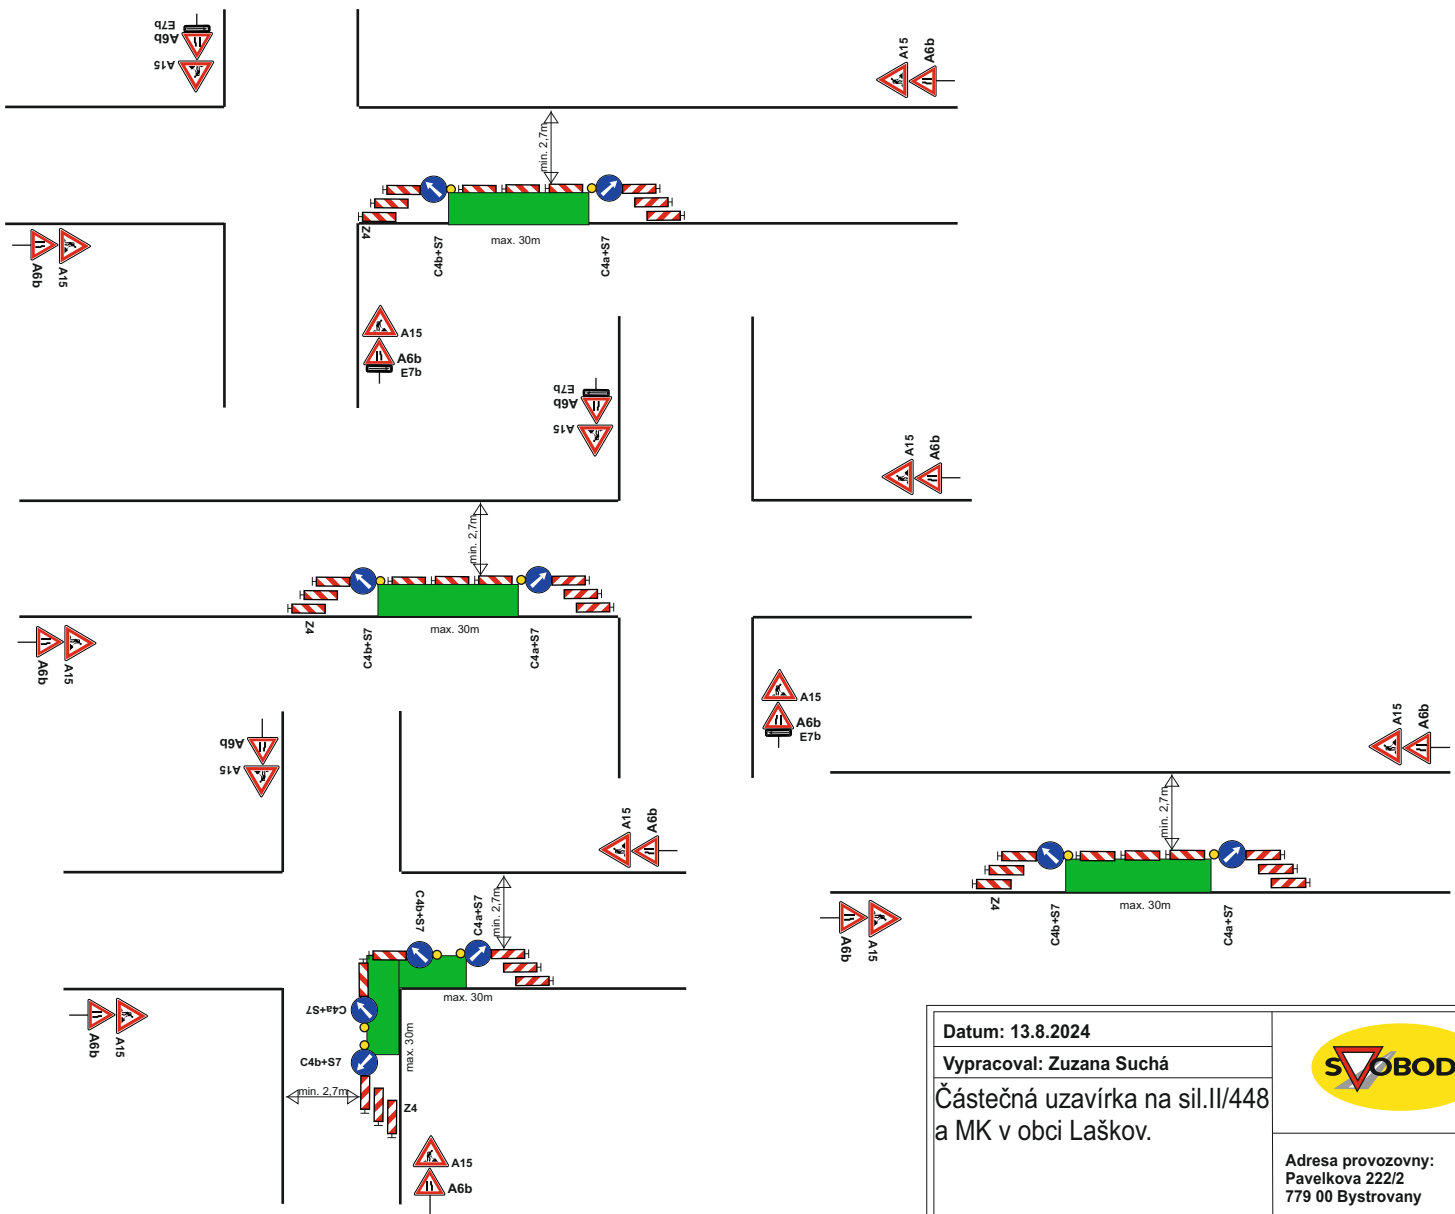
E7b
A6b
A15

A15
A6b

min. 2,7m

A6b
A15

Z4
C4b+S7
max. 30m
C4a+S7

A15
A6b
E7b

E7b
A6b
A15

A15
A6b

min. 2,7m

A6b
A15

Z4
C4b+S7
max. 30m
C4a+S7

A15
A6b
E7b

A6b
A15

A15
A6b

A15
A6b

min. 2,7m

C4b+S7
C4a+S7
min. 2,7m

Z4
C4b+S7
max. 30m
C4a+S7

A6b
A15

max. 30m

A6b
A15

C4a+S7
C4b+S7
max. 30m
min. 2,7m
Z4

A15
A6b

Datum: 13.8.2024
Vypracoval: Zuzana Suchá
Částečná uzavírka na sil.II/448 a MK v obci Laškov.

SVOBOD

Adresa provozovny:
Pavelkova 222/2
779 00 Bystrovany